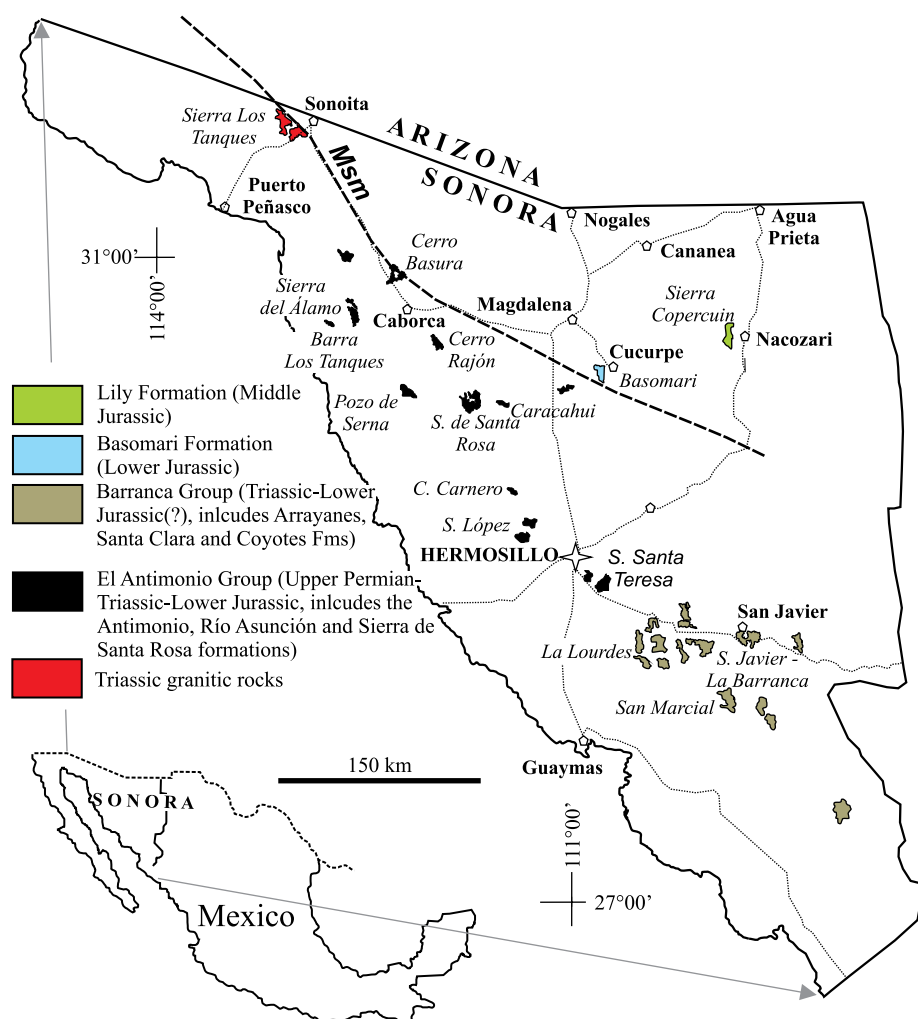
Sonoita
Sierra Los Tanques
ARIZONA
SONORA
Msm
Puerto Peñasco
Nogales
Agua Prieta
Cananea
31°00'
114°00'
Cerro Basura
Sierra del Álamo
Caborca
Magdalena
Sierra Copercuin
Nacozari
Barra Los Tanques
Cerro Rajón
Cucurpe
Basomari
Pozo de Serna
S. de Santa Rosa
Caracahui
C. Carnero
S. López
HERMOSILLO
S. Santa Teresa
San Javier
La Lourdes
S. Javier - La Barranca
San Marcial
Guaymas
111°00'
27°00'

Lily Formation (Middle Jurassic)
Basomari Formation (Lower Jurassic)
Barranca Group (Triassic-Lower Jurassic(?), inlcudes Arrayanes, Santa Clara and Coyotes Fms)
El Antimonio Group (Upper Permian-Triassic-Lower Jurassic, inlcudes the Antimonio, Río Asunción and Sierra de Santa Rosa formations)
Triassic granitic rocks

150 km
SONORA
Mexico